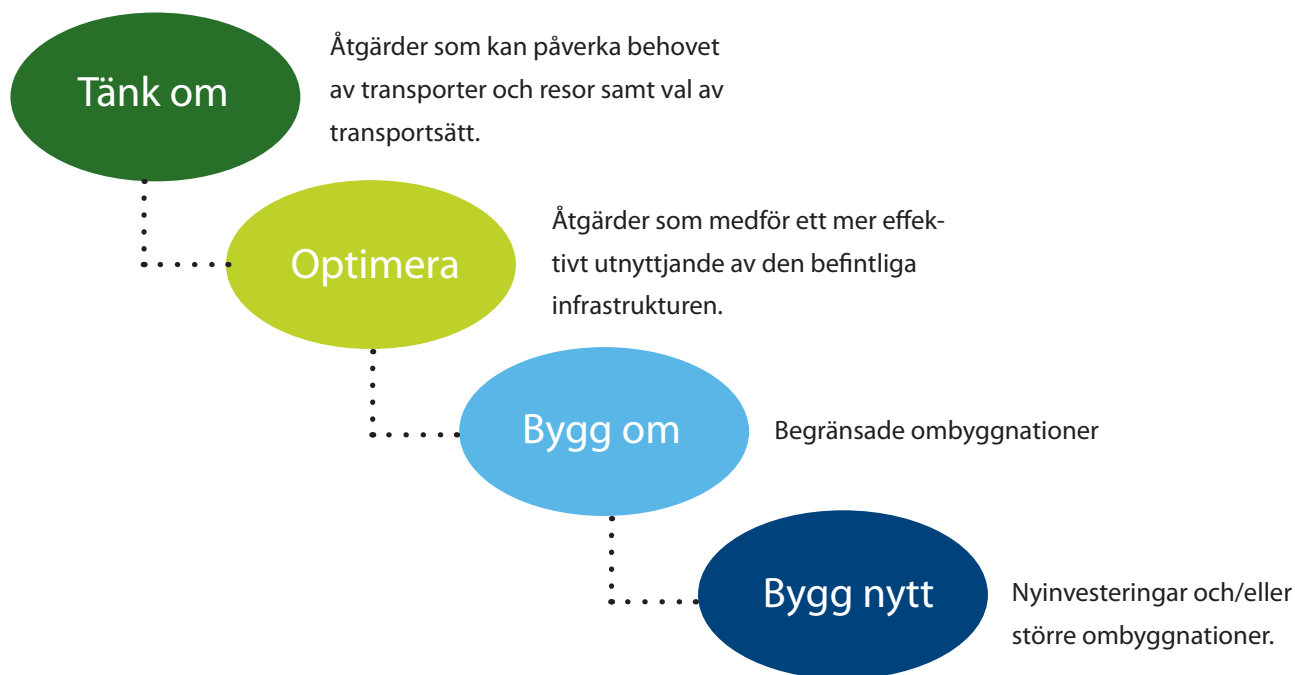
Tänk om

Åtgärder som kan påverka behovet av transporter och resor samt val av transportsätt.

Optimera

Åtgärder som medför ett mer effektivt utnyttjande av den befintliga infrastrukturen.

Bygg om

Begränsade ombyggnationer

Bygg nytt

Nyinvesteringar och/eller större ombyggnationer.